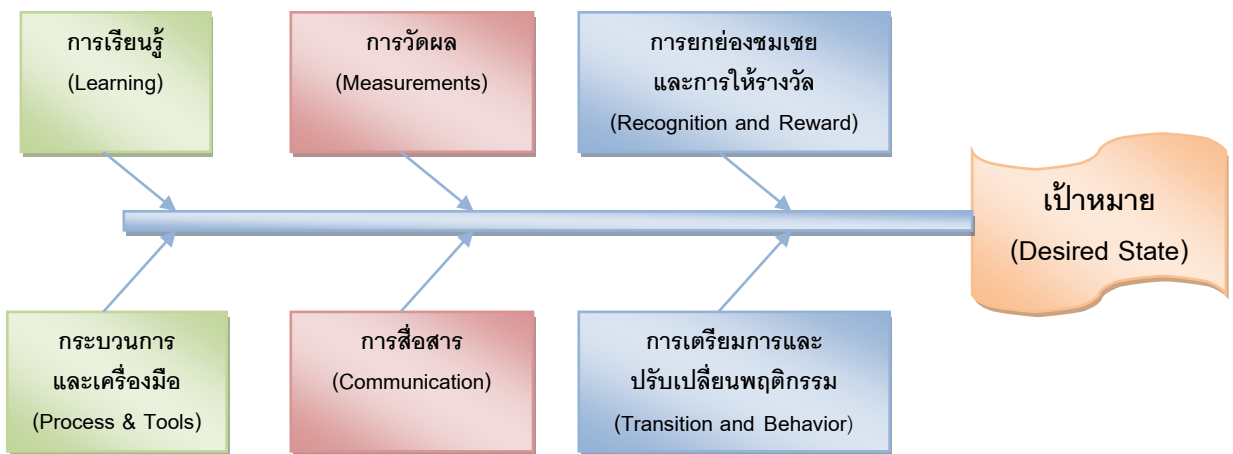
การเรียนรู้
(Learning)

การวัดผล
(Measurements)

การยกย่องชมเชย
และการให้รางวัล
(Recognition and Reward)

เป้าหมาย
(Desired State)

กระบวนการ
และเครื่องมือ
(Process & Tools)

การสื่อสาร
(Communication)

การเตรียมการและ
ปรับเปลี่ยนพฤติกรรม
(Transition and Behavior)